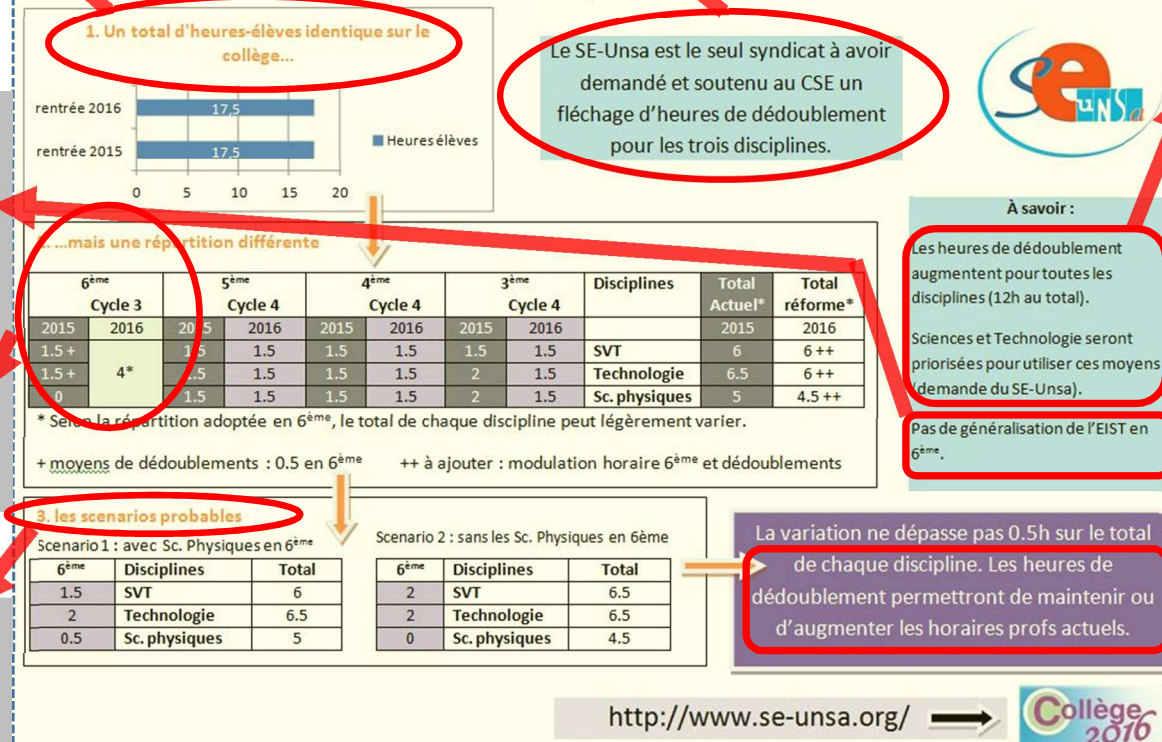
1. Un total d'heures-élèves identique sur le collège...

| | |
|---|---|
| rentrée 2016 | 17,5 |
| rentrée 2015 | 17,5 |

0 5 10 15 20

Heures élèves

Le SE-Unsa est le seul syndicat à avoir demandé et soutenu au CSE un fléchage d'heures de dédoublement pour les trois disciplines.

SE-UNSA

2. ...mais une répartition différente

| 6ème Cycle 3 | | 5ème Cycle 4 | | 4ème Cycle 4 | | 3ème Cycle 4 | | Disciplines | Total Actuel* | Total réforme* |
|---|---|---|---|---|---|---|---|---|---|---|
| 2015 | 2016 | 2015 | 2016 | 2015 | 2016 | 2015 | 2016 | | 2015 | 2016 |
| 1.5 + | 4* | 1.5 | 1.5 | 1.5 | 1.5 | 1.5 | 1.5 | SVT | 6 | 6 ++ |
| 1.5 + | | 1.5 | 1.5 | 1.5 | 1.5 | 2 | 1.5 | Technologie | 6.5 | 6 ++ |
| 0 | | 1.5 | 1.5 | 1.5 | 1.5 | 2 | 1.5 | Sc. physiques | 5 | 4.5 ++ |

* Selon la répartition adoptée en 6ème, le total de chaque discipline peut légèrement varier.

+ moyens de dédoublements : 0.5 en 6ème ++ à ajouter : modulation horaire 6ème et dédoublements

À savoir :

Les heures de dédoublement augmentent pour toutes les disciplines (12h au total).

Sciences et Technologie seront priorisées pour utiliser ces moyens (demande du SE-Unsa).

Pas de généralisation de l'EIST en 6ème.

3. les scenarios probables

Scenario 1 : avec Sc. Physiques en 6ème

| 6ème | Disciplines | Total |
|---|---|---|
| 1.5 | SVT | 6 |
| 2 | Technologie | 6.5 |
| 0.5 | Sc. physiques | 5 |

Scenario 2 : sans les Sc. Physiques en 6ème

| 6ème | Disciplines | Total |
|---|---|---|
| 2 | SVT | 6.5 |
| 2 | Technologie | 6.5 |
| 0 | Sc. physiques | 4.5 |

La variation ne dépasse pas 0.5h sur le total de chaque discipline. Les heures de dédoublement permettront de maintenir ou d'augmenter les horaires profs actuels.

http://www.se-unsa.org/

Collège 2016